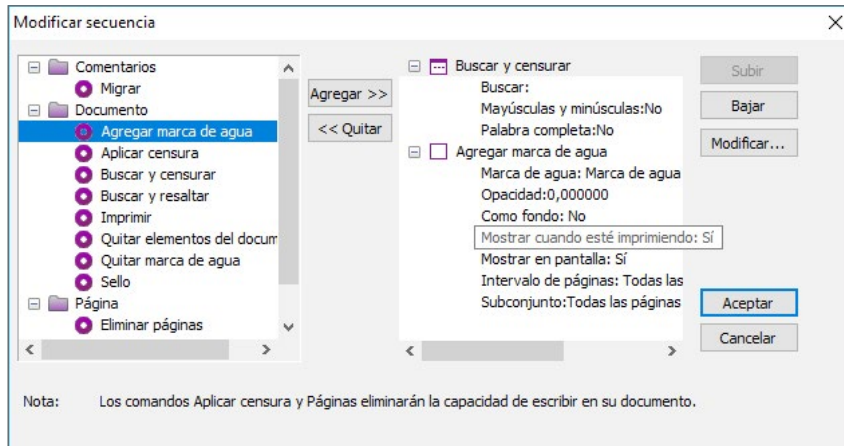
Modificar secuencia

Comentarios
Migrar
Documento
Agregar marca de agua
Aplicar censura
Buscar y censurar
Buscar y resaltar
Imprimir
Quitar elementos del docum
Quitar marca de agua
Sello
Página
Eliminar páginas

Agregar >>
<< Quitar

Buscar y censurar
Buscar:
Mayúsculas y minúsculas:No
Palabra completa:No
Agregar marca de agua
Marca de agua: Marca de agua
Opacidad:0,000000
Como fondo: No
Mostrar cuando esté imprimiendo: Sí
Mostrar en pantalla: Sí
Intervalo de páginas: Todas las
Subconjunto:Todas las páginas

Subir
Bajar
Modificar...
Aceptar
Cancelar

Nota: Los comandos Aplicar censura y Páginas eliminarán la capacidad de escribir en su documento.